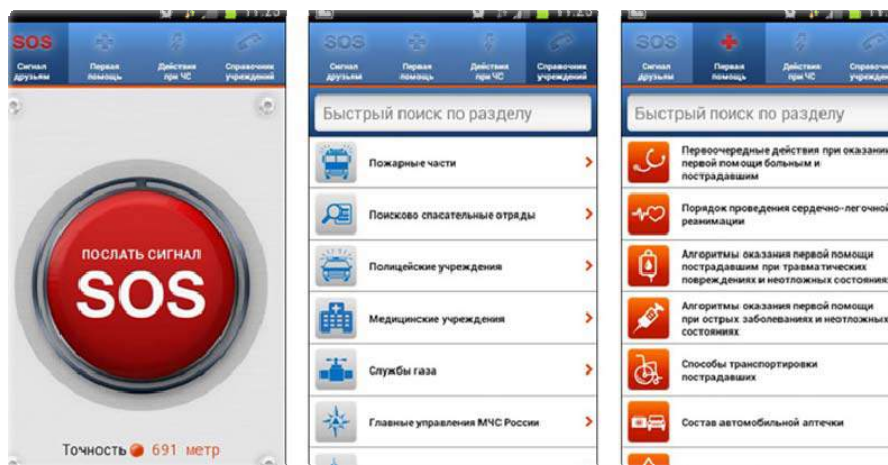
SOS Сигнал друзьям
Первая помощь
Действия при ЧС
Справочник учреждений

ПОСЛАТЬ СИГНАЛ
SOS

Точность 691 метр

SOS Сигнал друзьям
Первая помощь
Действия при ЧС
Справочник учреждений

Быстрый поиск по разделу

Пожарные части
Поисково спасательные отряды
Полицейские учреждения
Медицинские учреждения
Службы газа
Главные управления МЧС России

SOS Сигнал друзьям
Первая помощь
Действия при ЧС
Справочник

Быстрый поиск по разделу

Первоочередные действия при оказании первой помощи больным и пострадавшим
Порядок проведения сердечно-легочной реанимации
Алгоритмы оказания первой помощи пострадавшим при травматических повреждениях и неотложных состояния
Алгоритмы оказания первой помощи при острых заболеваниях и неотложных состояниях
Способы транспортировки пострадавших
Состав автомобильной аптечки